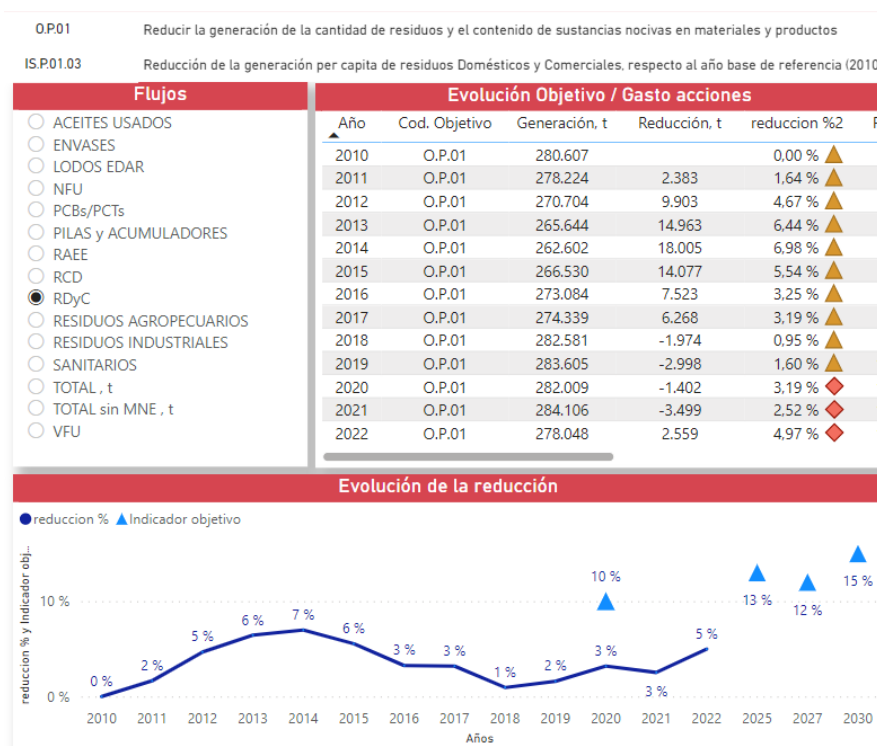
O.P.01 Reducir la generación de la cantidad de residuos y el contenido de sustancias nocivas en materiales y productos

IS.P.01.03 Reducción de la generación per capita de residuos Domésticos y Comerciales, respecto al año base de referencia (2010

Flujos

ACEITES USADOS
ENVASES
LODOS EDAR
NFU
PCBs/PCTs
PILAS y ACUMULADORES
RAEE
RCD
RDyC
RESIDUOS AGROPECUARIOS
RESIDUOS INDUSTRIALES
SANITARIOS
TOTAL , t
TOTAL sin MNE , t
VFU

Evolución Objetivo / Gasto acciones

| Año | Cod. Objetivo | Generación, t | Reducción, t | reduccion %2 |
|---|---|---|---|---|
| 2010 | O.P.01 | 280.607 | | 0,00 % |
| 2011 | O.P.01 | 278.224 | 2.383 | 1,64 % |
| 2012 | O.P.01 | 270.704 | 9.903 | 4,67 % |
| 2013 | O.P.01 | 265.644 | 14.963 | 6,44 % |
| 2014 | O.P.01 | 262.602 | 18.005 | 6,98 % |
| 2015 | O.P.01 | 266.530 | 14.077 | 5,54 % |
| 2016 | O.P.01 | 273.084 | 7.523 | 3,25 % |
| 2017 | O.P.01 | 274.339 | 6.268 | 3,19 % |
| 2018 | O.P.01 | 282.581 | -1.974 | 0,95 % |
| 2019 | O.P.01 | 283.605 | -2.998 | 1,60 % |
| 2020 | O.P.01 | 282.009 | -1.402 | 3,19 % |
| 2021 | O.P.01 | 284.106 | -3.499 | 2,52 % |
| 2022 | O.P.01 | 278.048 | 2.559 | 4,97 % |

Evolución de la reducción

reduccion % Indicador objetivo

reduccion % y Indicador obj...

10 %
0 %

0 % 2 % 5 % 6 % 7 % 6 % 3 % 3 % 1 % 2 % 3 % 10 % 3 % 5 % 13 % 12 % 15 %

2010 2011 2012 2013 2014 2015 2016 2017 2018 2019 2020 2021 2022 2025 2027 2030

Años